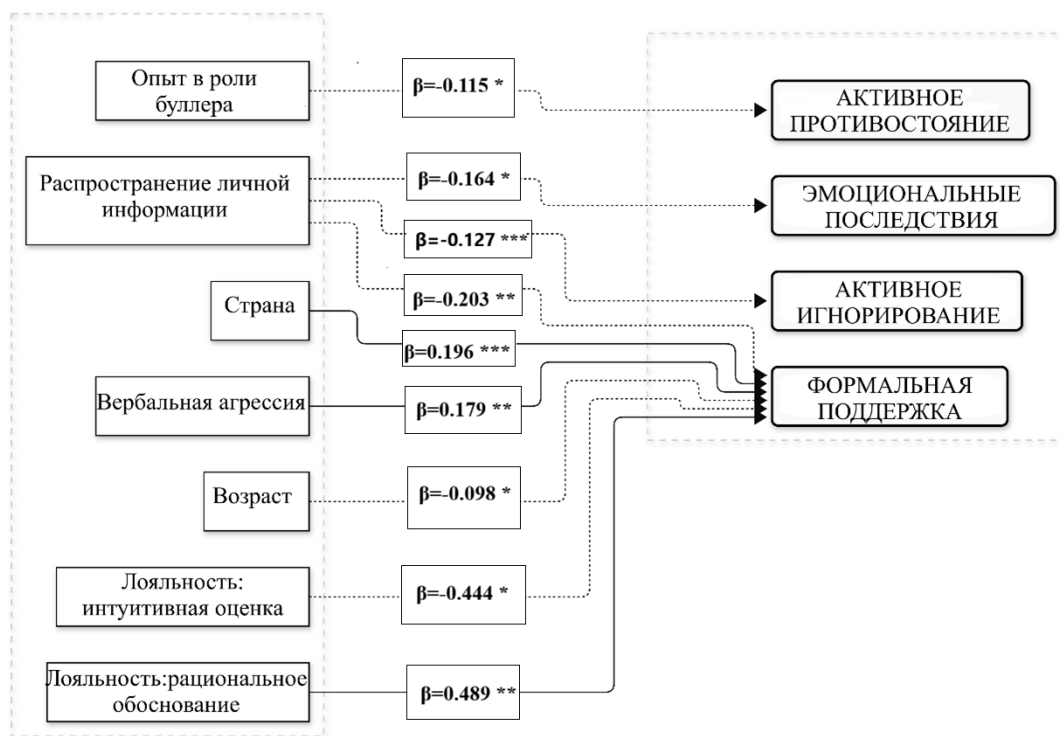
Опыт в роли буллера

β=-0.115 *

АКТИВНОЕ ПРОТИВОСТОЯНИЕ

Распространение личной информации

β=-0.164 *

ЭМОЦИОНАЛЬНЫЕ ПОСЛЕДСТВИЯ

β=-0.127 ***

АКТИВНОЕ ИГНОРИРОВАНИЕ

β=-0.203 **

Страна

β=0.196 ***

ФОРМАЛЬНАЯ ПОДДЕРЖКА

Вербальная агрессия

β=0.179 **

Возраст

β=-0.098 *

Лояльность: интуитивная оценка

β=-0.444 *

Лояльность:рациональное обоснование

β=0.489 **